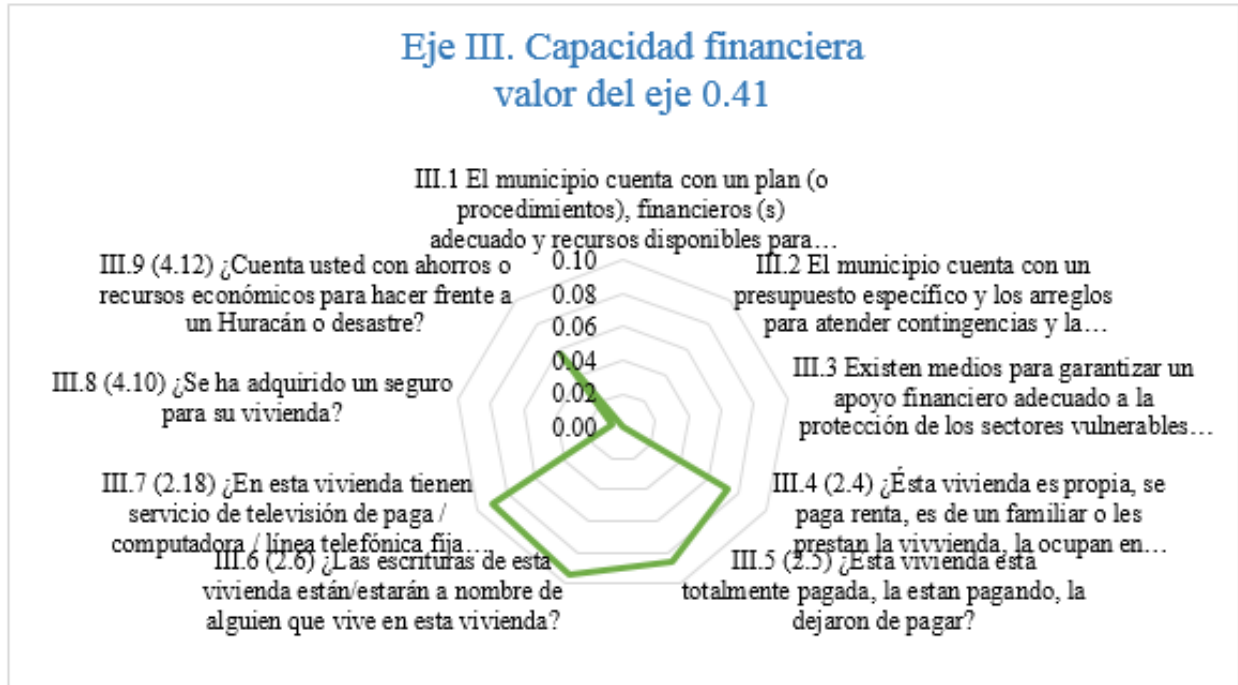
Eje III. Capacidad financiera
valor del eje 0.41

III.1 El municipio cuenta con un plan (o procedimientos), financieros (s) adecuado y recursos disponibles para…

III.2 El municipio cuenta con un presupuesto específico y los arreglos para atender contingencias y la…

III.3 Existen medios para garantizar un apoyo financiero adecuado a la protección de los sectores vulnerables…

III.4 (2.4) ¿Ésta vivienda es propia, se paga renta, es de un familiar o les prestan la vivvienda, la ocupan en…

III.5 (2.5) ¿Esta vivienda esta totalmente pagada, la estan pagando, la dejaron de pagar?

III.6 (2.6) ¿Las escrituras de esta vivienda están/estarán a nombre de alguien que vive en esta vivienda?

III.7 (2.18) ¿En esta vivienda tienen servicio de televisión de paga / computadora / línea telefónica fija…

III.8 (4.10) ¿Se ha adquirido un seguro para su vivienda?

III.9 (4.12) ¿Cuenta usted con ahorros o recursos económicos para hacer frente a un Huracán o desastre?

0.10
0.08
0.06
0.04
0.02
0.00